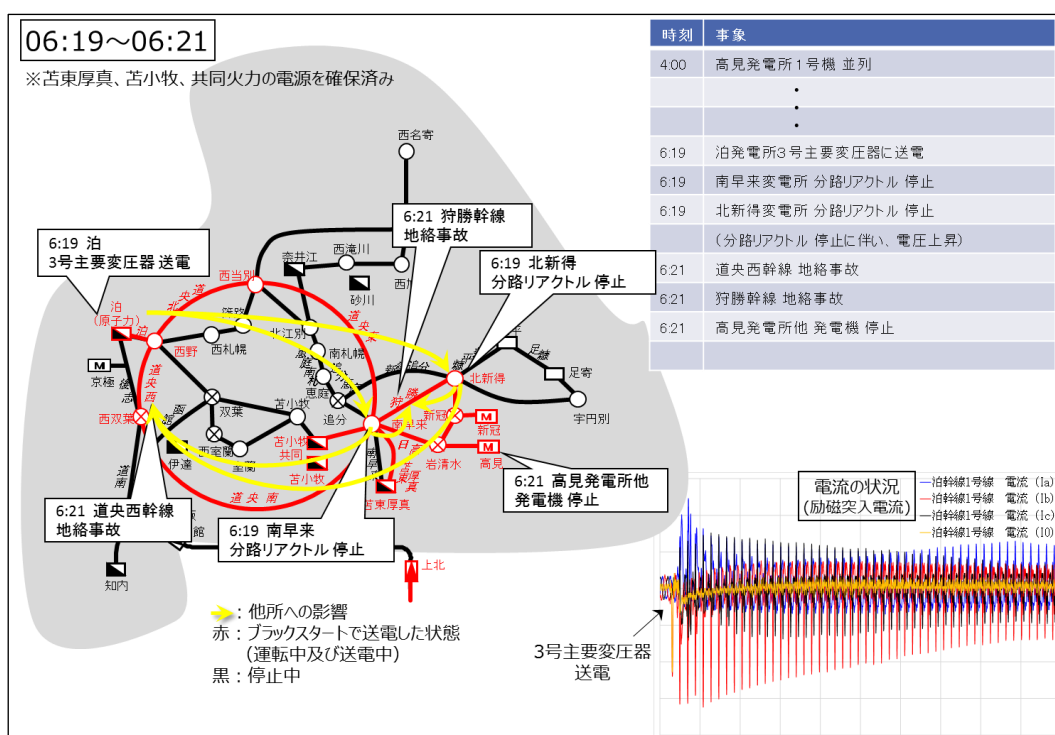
06:19～06:21

※苫東厚真、苫小牧、共同火力の電源を確保済み

| 時刻 | 事象 |
|---|---|
| 4:00 | 高見発電所１号機 並列 |
| | • |
| | • |
| | • |
| 6:19 | 泊発電所3号主要変圧器に送電 |
| 6:19 | 南早来変電所 分路リアクトル 停止 |
| 6:19 | 北新得変電所 分路リアクトル 停止 |
| | （分路リアクトル 停止に伴い、電圧上昇） |
| 6:21 | 道央西幹線 地絡事故 |
| 6:21 | 狩勝幹線 地絡事故 |
| 6:21 | 高見発電所他 発電機 停止 |

西名寄

6:21 狩勝幹線 地絡事故

6:19 泊 3号主要変圧器 送電

奈井江 西滝川 西当別 砂川 西旭

6:19 北新得 分路リアクトル 停止

泊（原子力） 泊 西野 西札幌 北江別 南札幌 篠路 道央北 道央東 北新得 足寄 宇円別 京極 後志 道央西 西双葉 双葉 恵庭 苫小牧 追分 狩勝 新冠 新冠 南早来 日高 岩清水 高見 伊達 西室蘭 室蘭 苫小牧 共同 苫小牧 苫東厚真 道央南 道南 函館 知内 上北

6:21 道央西幹線 地絡事故

6:19 南早来 分路リアクトル 停止

6:21 高見発電所他 発電機 停止

電流の状況（励磁突入電流）

泊幹線1号線 電流（Ia）
泊幹線1号線 電流（Ib）
泊幹線1号線 電流（Ic）
泊幹線1号線 電流（I0）

：他所への影響
赤：ブラックスタートで送電した状態（運転中及び送電中）
黒：停止中

3号主要変圧器 送電